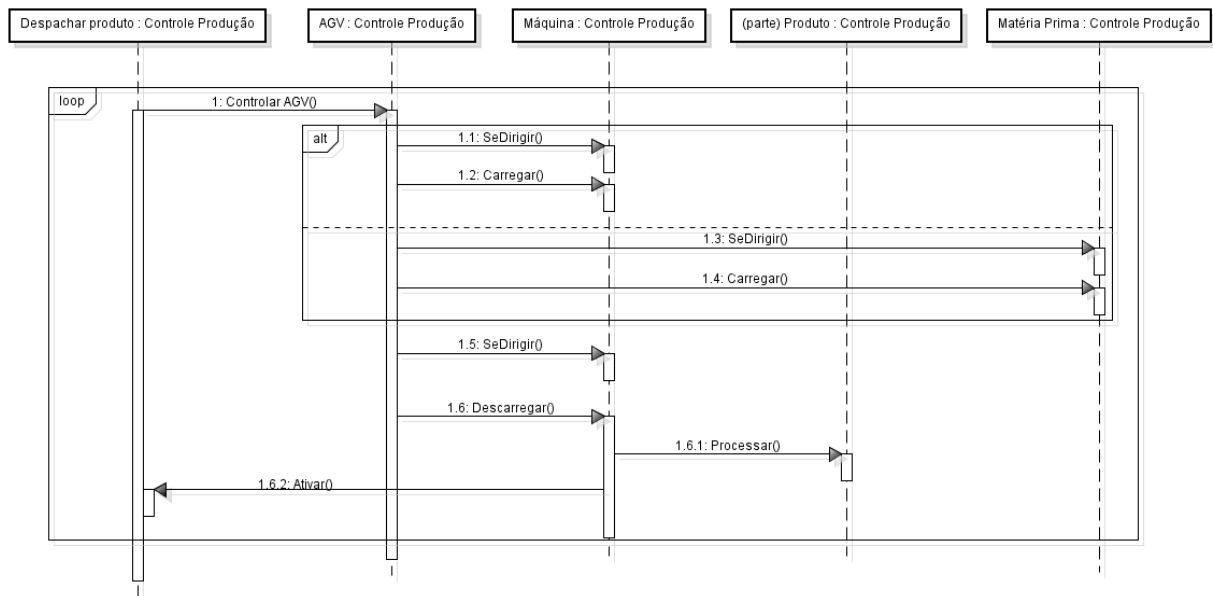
Despachar produto : Controle Produção

AGV : Controle Produção

Máquina : Controle Produção

(parte) Produto : Controle Produção

Matéria Prima : Controle Produção

loop

1: Controlar AGV()

alt

1.1: SeDirigir()

1.2: Carregar()

1.3: SeDirigir()

1.4: Carregar()

1.5: SeDirigir()

1.6: Descarregar()

1.6.1: Processar()

1.6.2: Ativar()